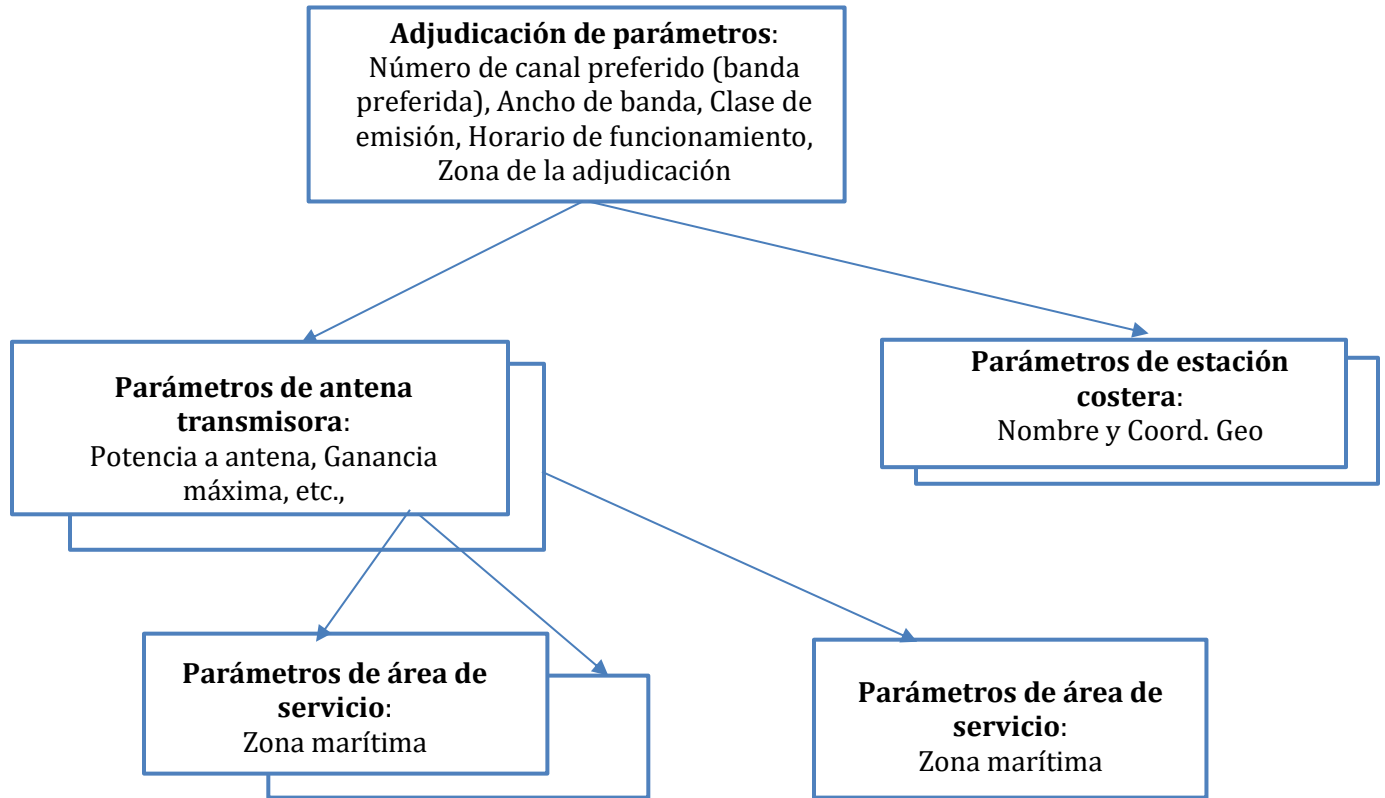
**Adjudicación de parámetros**:
Número de canal preferido (banda preferida), Ancho de banda, Clase de emisión, Horario de funcionamiento, Zona de la adjudicación

**Parámetros de antena transmisora**:
Potencia a antena, Ganancia máxima, etc.,

**Parámetros de estación costera**:
Nombre y Coord. Geo

**Parámetros de área de servicio**:
Zona marítima

**Parámetros de área de servicio**:
Zona marítima